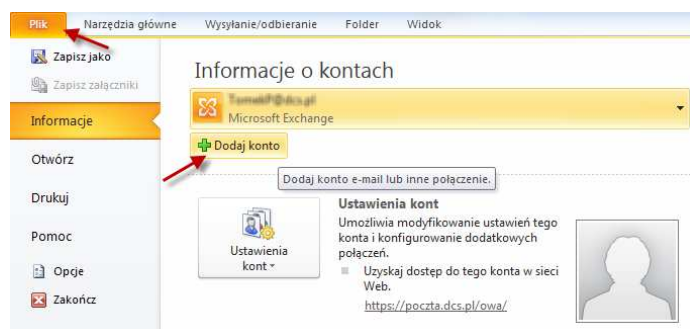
Plik Narzędzia główne Wysyłanie/odbieranie Folder Widok

Zapisz jako

Zapisz załączniki

Informacje

Otwórz

Drukuj

Pomoc

Opcje

Zakończ

Informacje o kontach

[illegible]

Microsoft Exchange

Dodaj konto

Dodaj konto e-mail lub inne połączenie.

Ustawienia kont

Ustawienia kont

Umożliwia modyfikowanie ustawień tego konta i konfigurowanie dodatkowych połączeń.

Uzyskaj dostęp do tego konta w sieci Web.

https://poczta.dcs.pl/owa/